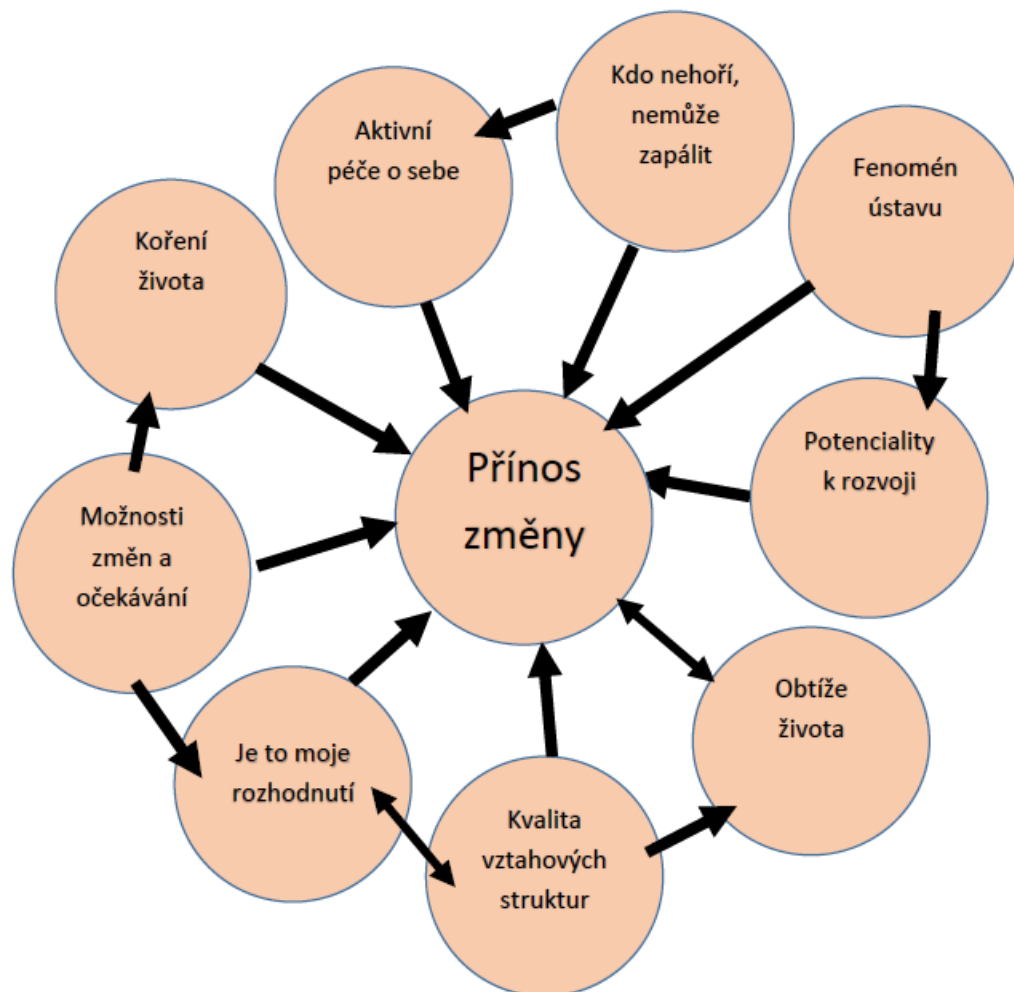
Kdo nehoří, nemůže zapálit

Aktivní péče o sebe

Fenomén ústavu

Koření života

Přínos změny

Potenciality k rozvoji

Možnosti změn a očekávání

Obtíže života

Je to moje rozhodnutí

Kvalita vztahových struktur